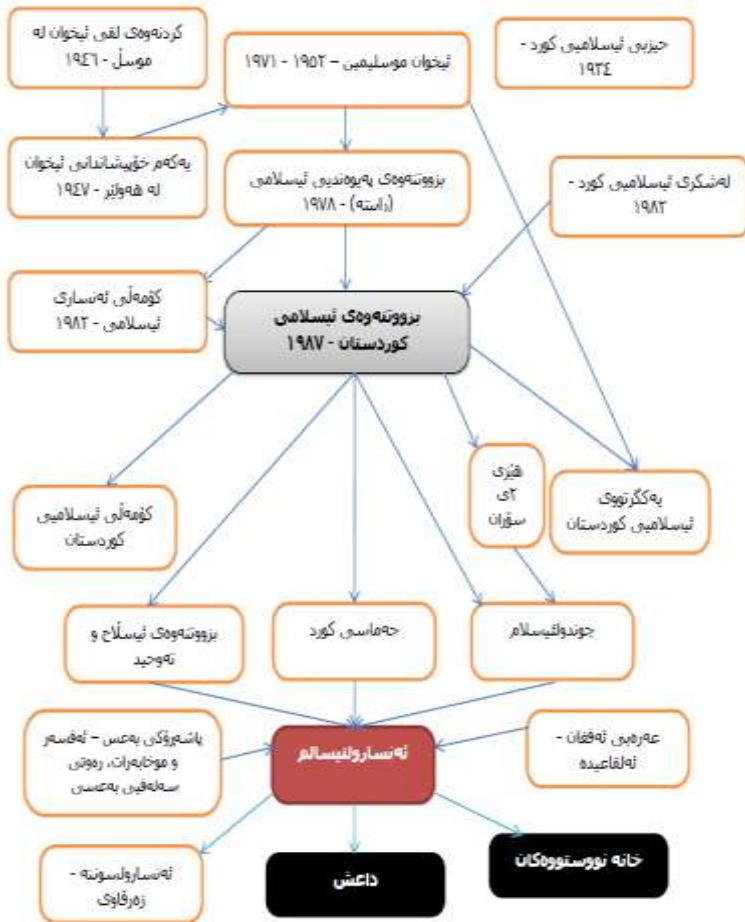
کردنەوەی لقی ئیخوان لە موسڵ - ١٩٤٦

ئیخوان موسلیمین - ١٩٥٢ - ١٩٧١

حیزبی ئیسلامیی کورد - ١٩٣٤

یەکەم خۆپیشاندانی ئیخوان لە هەولێر - ١٩٤٧

بزووتنەوەی پەیوەندیی ئیسلامی (راستە) - ١٩٧٨

لەشکری ئیسلامیی کورد - ١٩٨٢

کۆمەڵی ئەنساری ئیسلامی - ١٩٨٢

بزووتنەوەی ئیسلامی کوردستان - ١٩٨٧

هێزی ٢ی سۆران

یەکگرتووی ئیسلامیی کوردستان

کۆمەڵی ئیسلامیی کوردستان

بزووتنەوەی ئیسلاح و تەوحید

حەماسی کورد

جوندولئیسلام

پاشماوەکانی بەعس - ئەفسەر و موخابەرات، رەوتی سەلەفیی بەعسی

ئەنسارولئیسلام

عەرەبی ئەفغان - ئەلقاعیدە

ئەنسارولسونە - زەرقاوی

داعش

خانە نووستووەکان